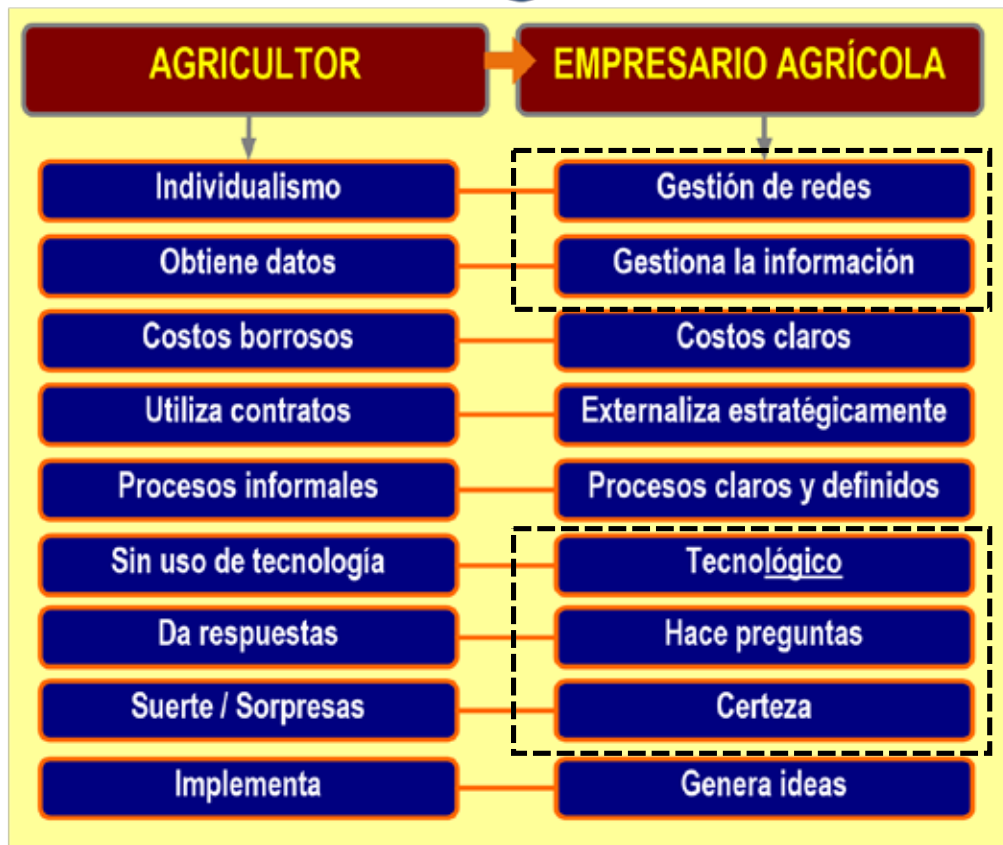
| AGRICULTOR | EMPRESARIO AGRÍCOLA |
|---|---|
| Individualismo | Gestión de redes |
| Obtiene datos | Gestiona la información |
| Costos borrosos | Costos claros |
| Utiliza contratos | Externaliza estratégicamente |
| Procesos informales | Procesos claros y definidos |
| Sin uso de tecnología | Tecnológico |
| Da respuestas | Hace preguntas |
| Suerte / Sorpresas | Certeza |
| Implementa | Genera ideas |